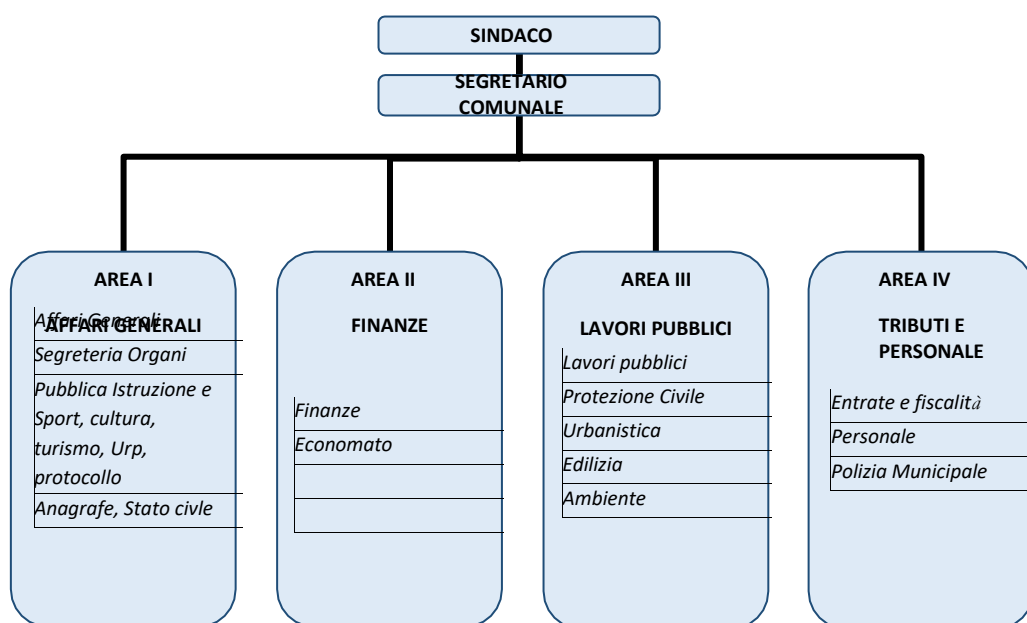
SINDACO

SEGRETARIO COMUNALE

AREA I

AFFARI GENERALI

Affari Generali

Segreteria Organi

Pubblica Istruzione e Sport, cultura, turismo, Urp, protocollo

Anagrafe, Stato civle

AREA II

FINANZE

Finanze

Economato

AREA III

LAVORI PUBBLICI

Lavori pubblici

Protezione Civile

Urbanistica

Edilizia

Ambiente

AREA IV

TRIBUTI E PERSONALE

Entrate e fiscalità

Personale

Polizia Municipale